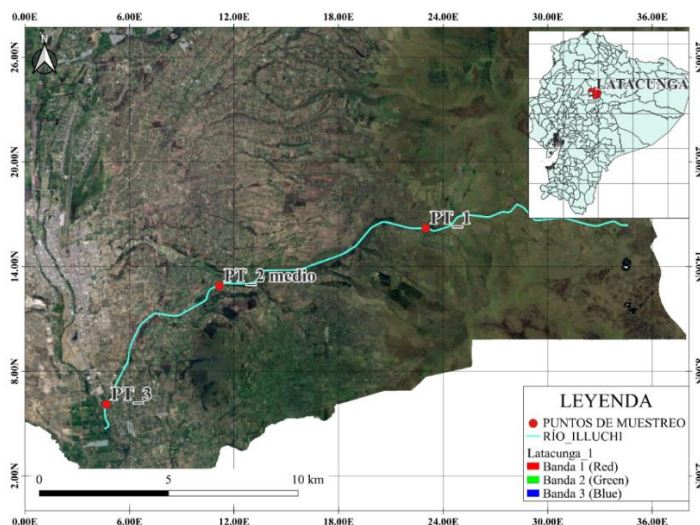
0.00E 6.00E 12.00E 18.00E 24.00E 30.00E 36.00E

26.00N
20.00N
14.00N
8.00N
2.00N

N

LATACUNGA

PT_1
PT_2 medio
PT_3

0 5 10 km

LEYENDA
PUNTOS DE MUESTREO
RÍO_ILLUCHI
Latacunga_1
Banda 1 (Red)
Banda 2 (Green)
Banda 3 (Blue)

0.00E 6.00E 12.00E 18.00E 24.00E 30.00E 36.00E